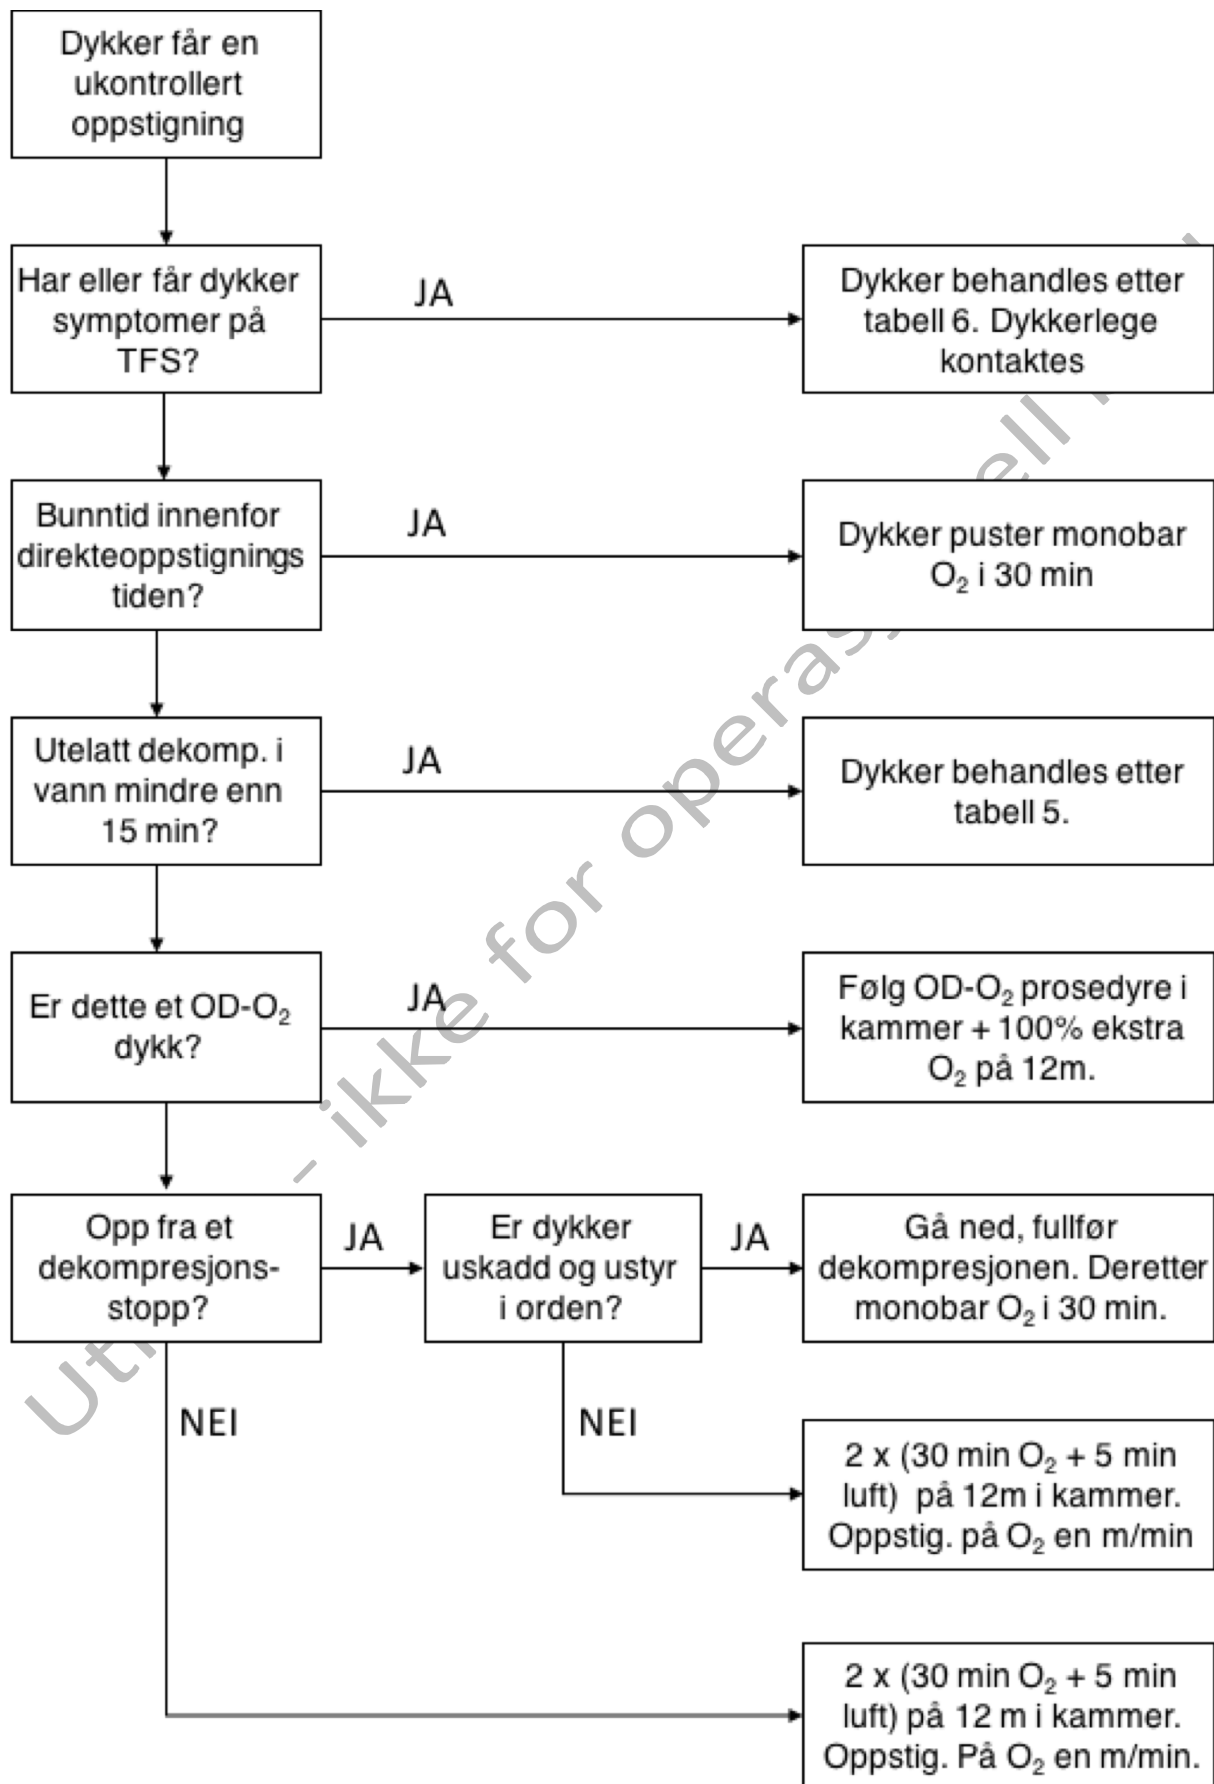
Dykker får en ukontrollert oppstigning

Har eller får dykker symptomer på TFS?

JA

Dykker behandles etter tabell 6. Dykkerlege kontaktes

Bunntid innenfor direkteoppstignings tiden?

JA

Dykker puster monobar $O_2$ i 30 min

Utelatt dekomp. i vann mindre enn 15 min?

JA

Dykker behandles etter tabell 5.

Er dette et OD-$O_2$ dykk?

JA

Følg OD-$O_2$ prosedyre i kammer + 100% ekstra $O_2$ på 12m.

Opp fra et dekompresjons-stopp?

JA

Er dykker uskadd og ustyr i orden?

JA

Gå ned, fullfør dekompresjonen. Deretter monobar $O_2$ i 30 min.

NEI

NEI

2 x (30 min $O_2$ + 5 min luft) på 12m i kammer. Oppstig. på $O_2$ en m/min

2 x (30 min $O_2$ + 5 min luft) på 12 m i kammer. Oppstig. På $O_2$ en m/min.

Utkast - ikke for operasjonell bruk